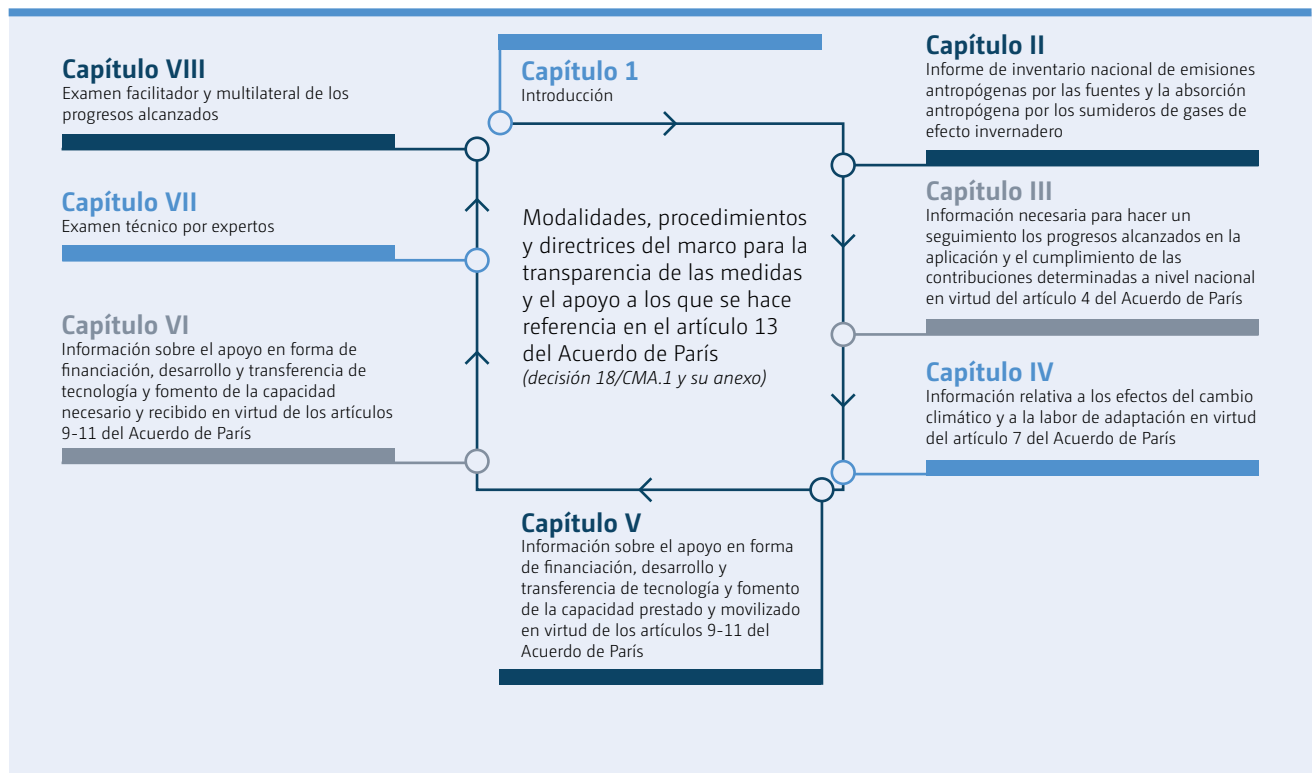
Capítulo VIII
Examen facilitador y multilateral de los progresos alcanzados

Capítulo 1
Introducción

Capítulo II
Informe de inventario nacional de emisiones antropógenas por las fuentes y la absorción antropógena por los sumideros de gases de efecto invernadero

Capítulo VII
Examen técnico por expertos

Modalidades, procedimientos y directrices del marco para la transparencia de las medidas y el apoyo a los que se hace referencia en el artículo 13 del Acuerdo de París
(decisión 18/CMA.1 y su anexo)

Capítulo III
Información necesaria para hacer un seguimiento los progresos alcanzados en la aplicación y el cumplimiento de las contribuciones determinadas a nivel nacional en virtud del artículo 4 del Acuerdo de París

Capítulo VI
Información sobre el apoyo en forma de financiación, desarrollo y transferencia de tecnología y fomento de la capacidad necesario y recibido en virtud de los artículos 9-11 del Acuerdo de París

Capítulo IV
Información relativa a los efectos del cambio climático y a la labor de adaptación en virtud del artículo 7 del Acuerdo de París

Capítulo V
Información sobre el apoyo en forma de financiación, desarrollo y transferencia de tecnología y fomento de la capacidad prestado y movilizado en virtud de los artículos 9-11 del Acuerdo de París